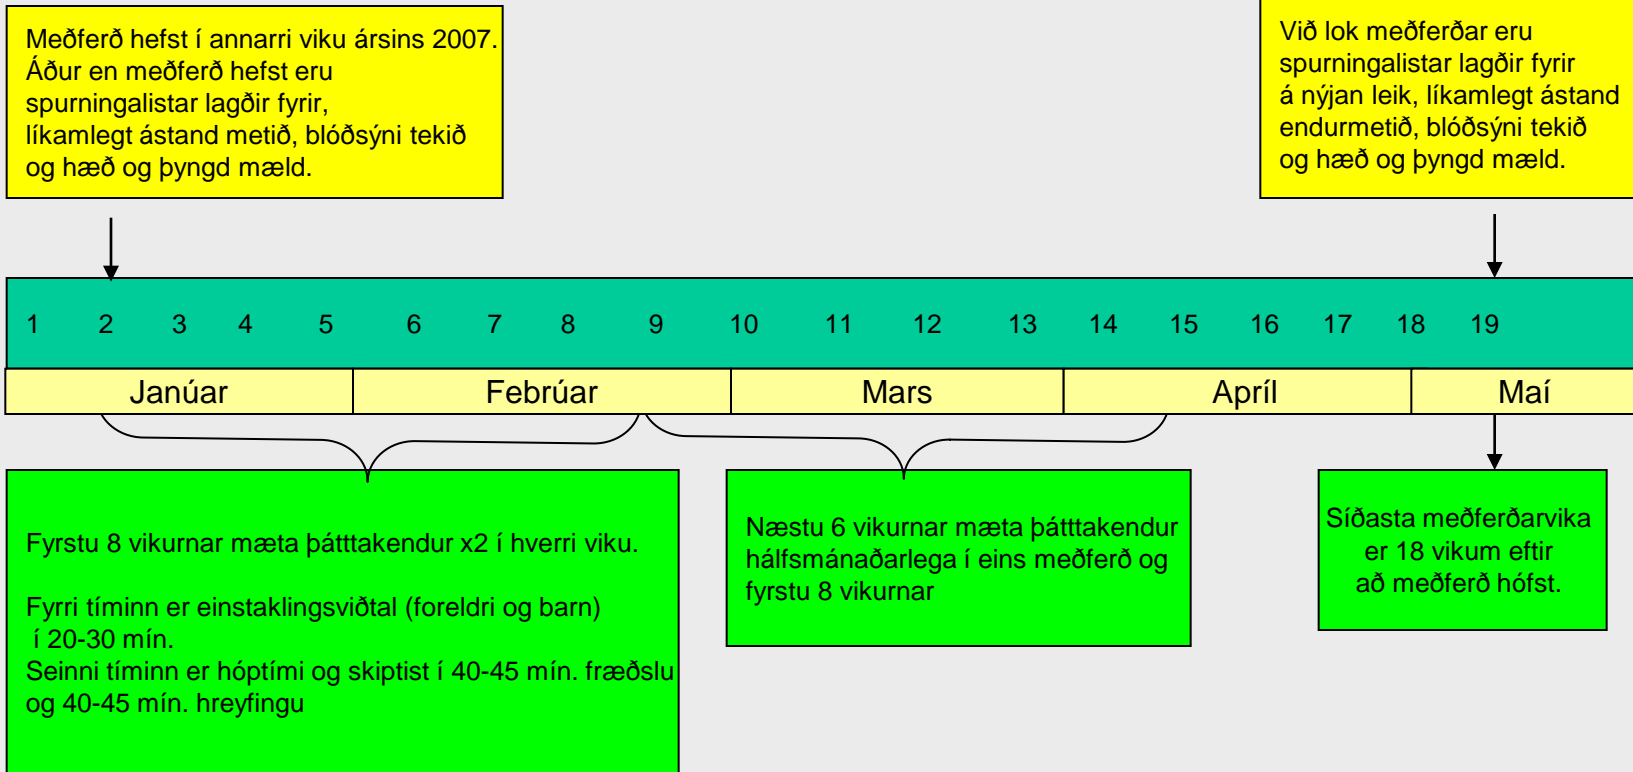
Meðferð hefst í annarri viku ársins 2007. Áður en meðferð hefst eru spurningalistar lagðir fyrir, líkamlegt ástand metið, blóðsýni tekið og hæð og þyngd mæld.

Við lok meðferðar eru spurningalistar lagðir fyrir á nýjan leik, líkamlegt ástand endurmetið, blóðsýni tekið og hæð og þyngd mæld.

1 2 3 4 5 6 7 8 9 10 11 12 13 14 15 16 17 18 19

| Janúar | Febrúar | Mars | Apríl | Maí |
|---|---|---|---|---|

Fyrstu 8 vikurnar mæta þátttakendur x2 í hverri viku.

Fyrri tíminn er einstaklingsviðtal (foreldri og barn) í 20-30 mín.
Seinni tíminn er hóptími og skiptist í 40-45 mín. fræðslu og 40-45 mín. hreyfingu

Næstu 6 vikurnar mæta þátttakendur hálfsmánaðarlega í eins meðferð og fyrstu 8 vikurnar

Síðasta meðferðarvika er 18 vikum eftir að meðferð hófst.